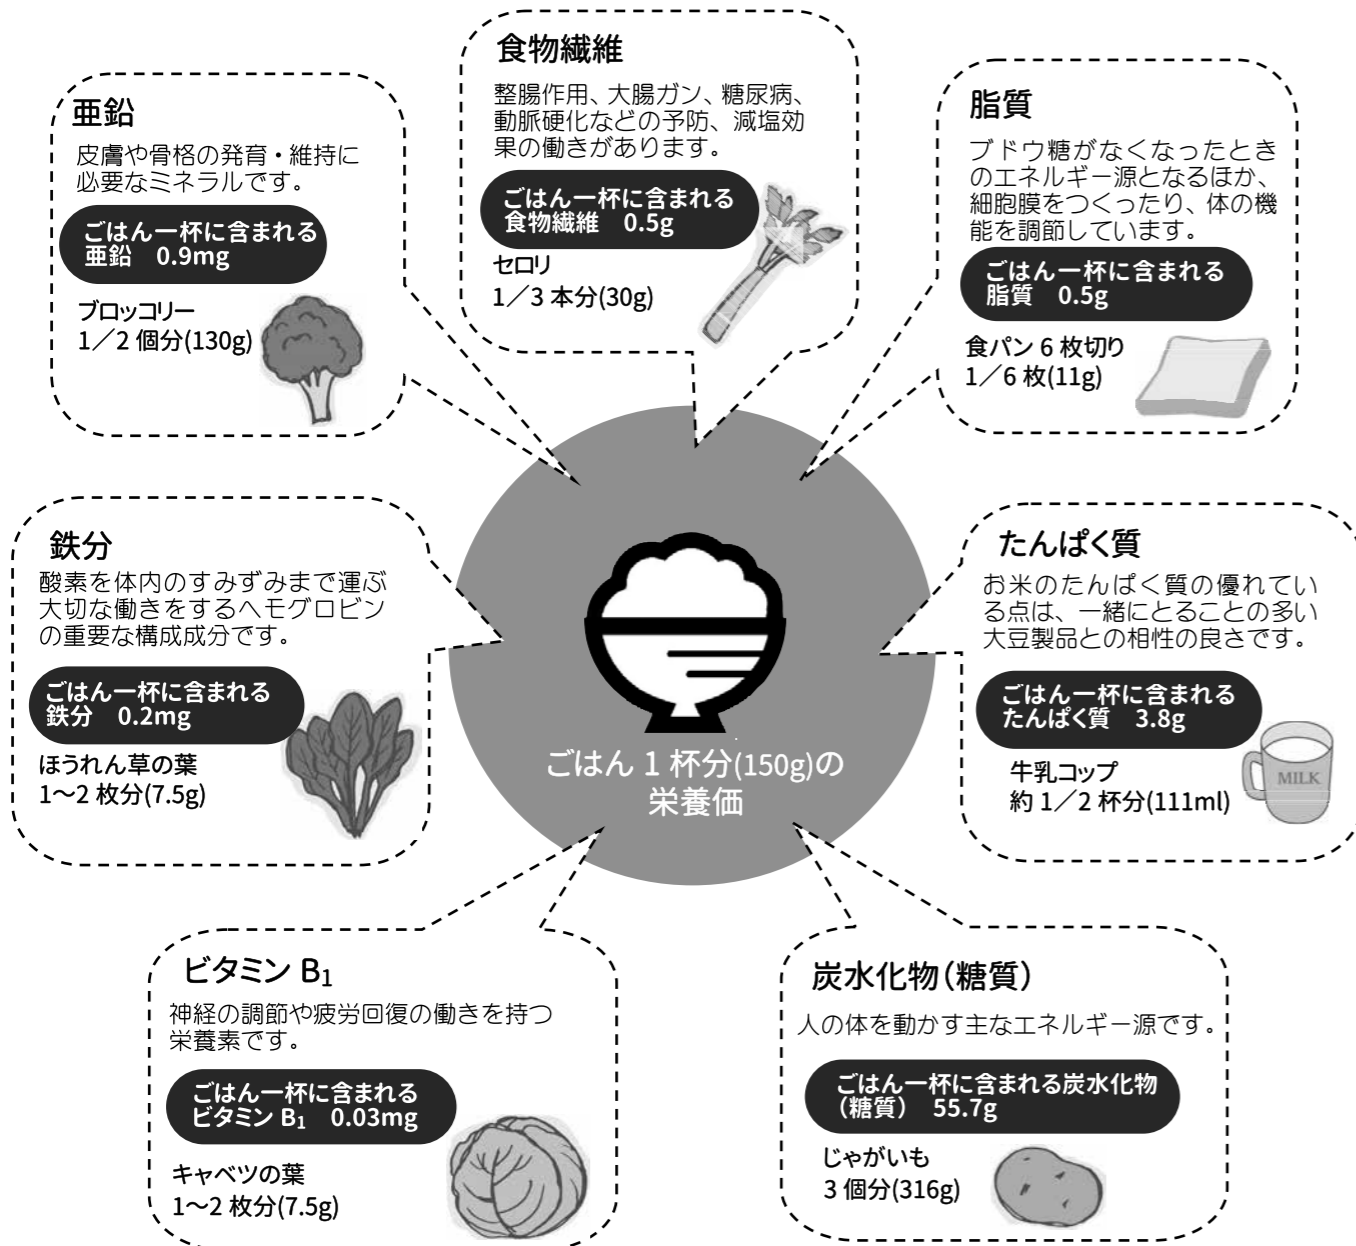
亜鉛
皮膚や骨格の発育・維持に必要なミネラルです。
ごはん一杯に含まれる亜鉛　0.9mg
ブロッコリー
1／2 個分(130g)

食物繊維
整腸作用、大腸ガン、糖尿病、動脈硬化などの予防、減塩効果の働きがあります。
ごはん一杯に含まれる食物繊維　0.5g
セロリ
1／3 本分(30g)

脂質
ブドウ糖がなくなったときのエネルギー源となるほか、細胞膜をつくったり、体の機能を調節しています。
ごはん一杯に含まれる脂質　0.5g
食パン 6 枚切り
1／6 枚(11g)

鉄分
酸素を体内のすみずみまで運ぶ大切な働きをするヘモグロビンの重要な構成成分です。
ごはん一杯に含まれる鉄分　0.2mg
ほうれん草の葉
1～2 枚分(7.5g)

ごはん 1 杯分(150g)の栄養価

たんぱく質
お米のたんぱく質の優れている点は、一緒にとることの多い大豆製品との相性の良さです。
ごはん一杯に含まれるたんぱく質　3.8g
牛乳コップ
約 1／2 杯分(111ml)
MILK

ビタミン $B_1$
神経の調節や疲労回復の働きを持つ栄養素です。
ごはん一杯に含まれるビタミン $B_1$　0.03mg
キャベツの葉
1～2 枚分(7.5g)

炭水化物（糖質）
人の体を動かす主なエネルギー源です。
ごはん一杯に含まれる炭水化物（糖質）　55.7g
じゃがいも
3 個分(316g)